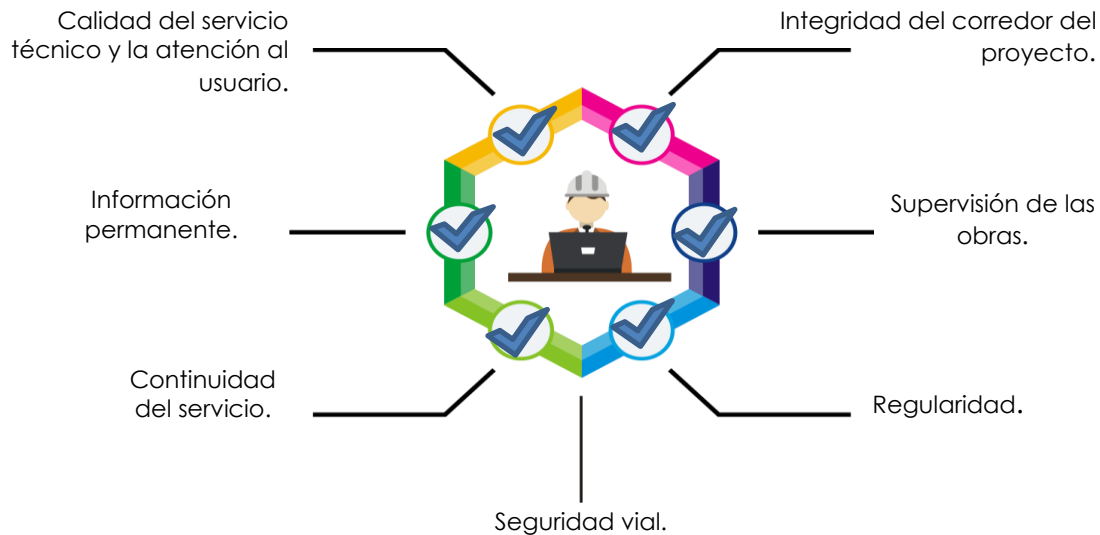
Calidad del servicio técnico y la atención al usuario.

Integridad del corredor del proyecto.

Información permanente.

Supervisión de las obras.

Continuidad del servicio.

Regularidad.

Seguridad vial.